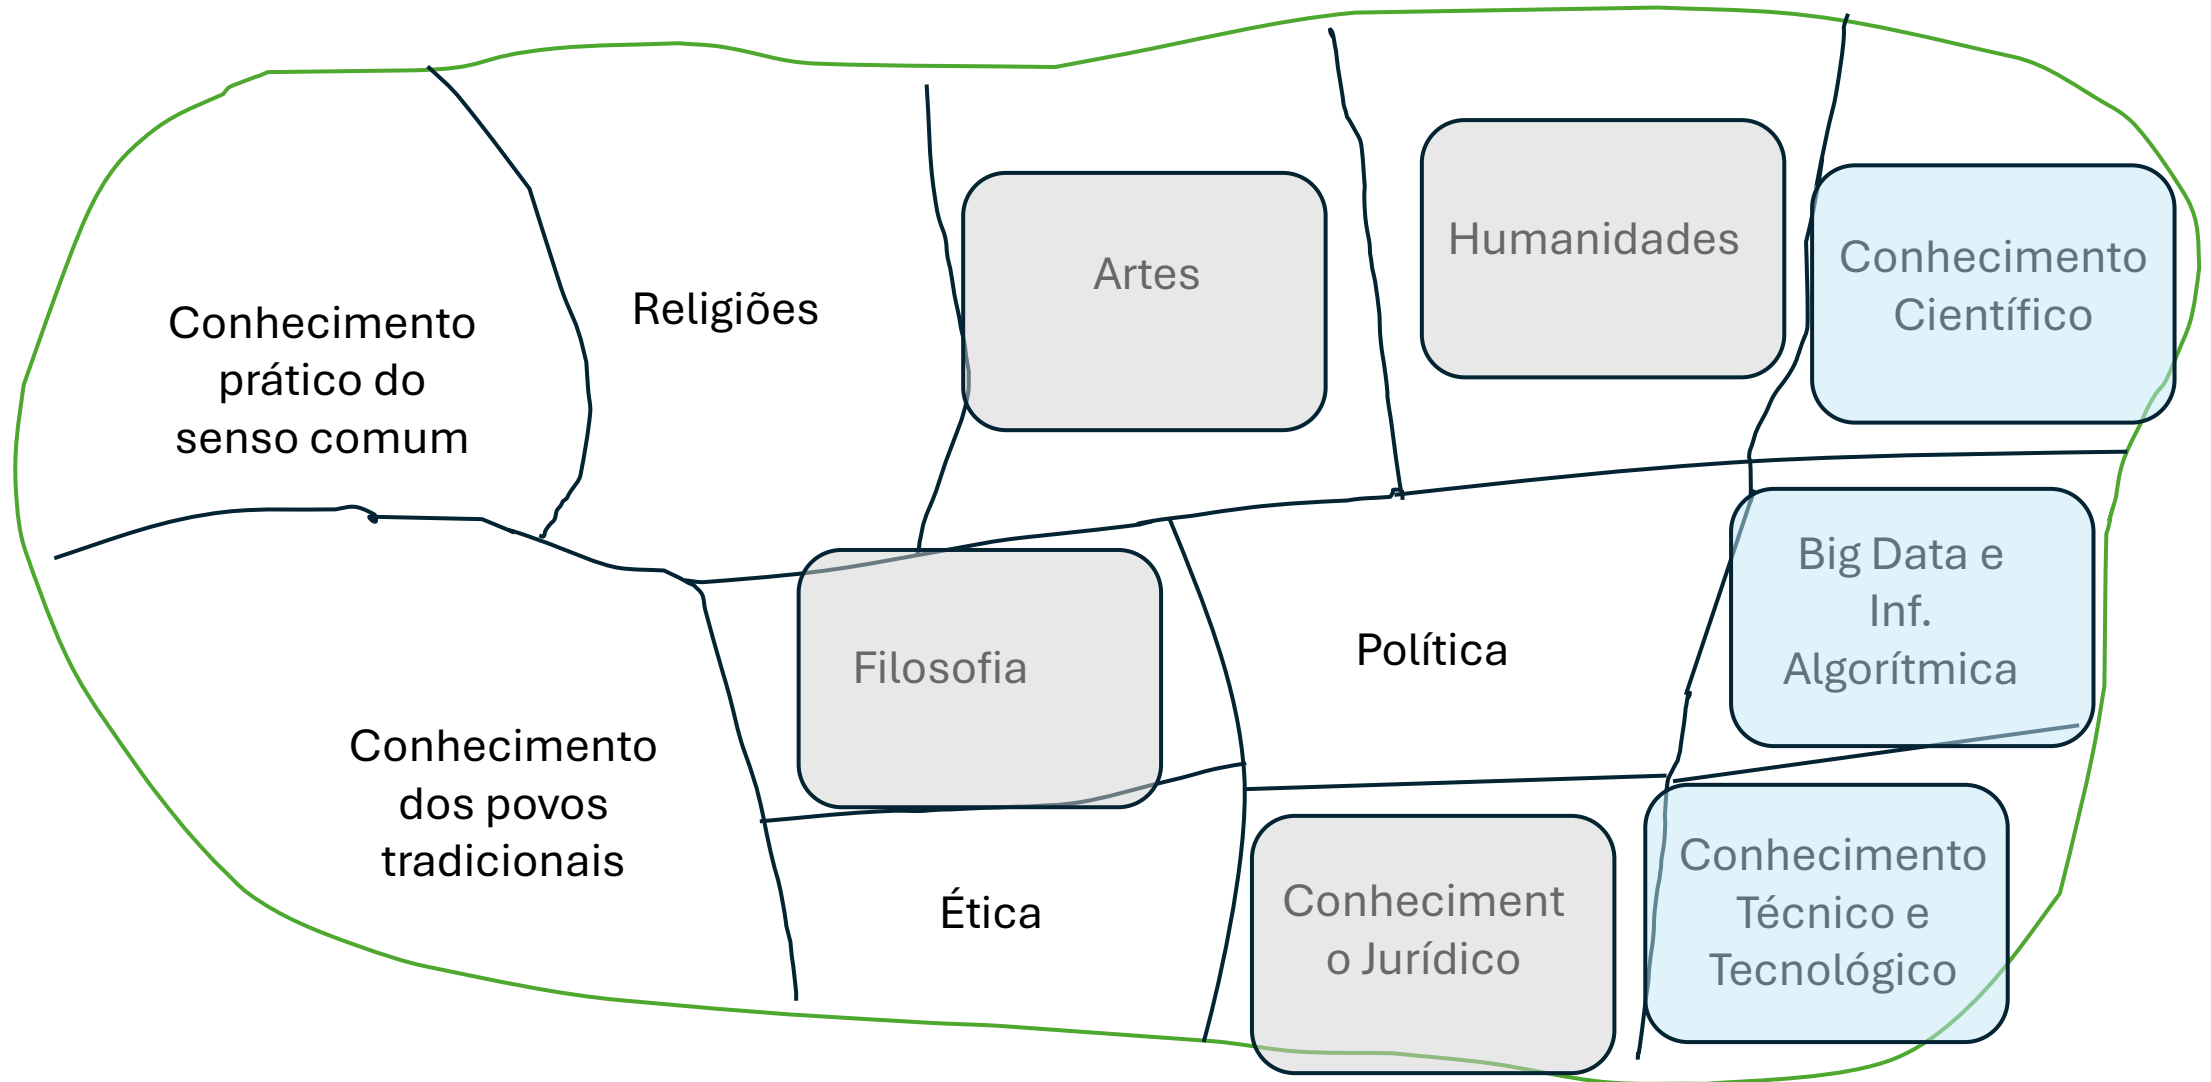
Conhecimento prático do senso comum

Religiões

Artes

Humanidades

Conhecimento Científico

Filosofia

Política

Big Data e Inf. Algorítmica

Conhecimento dos povos tradicionais

Ética

Conheciment o Jurídico

Conhecimento Técnico e Tecnológico